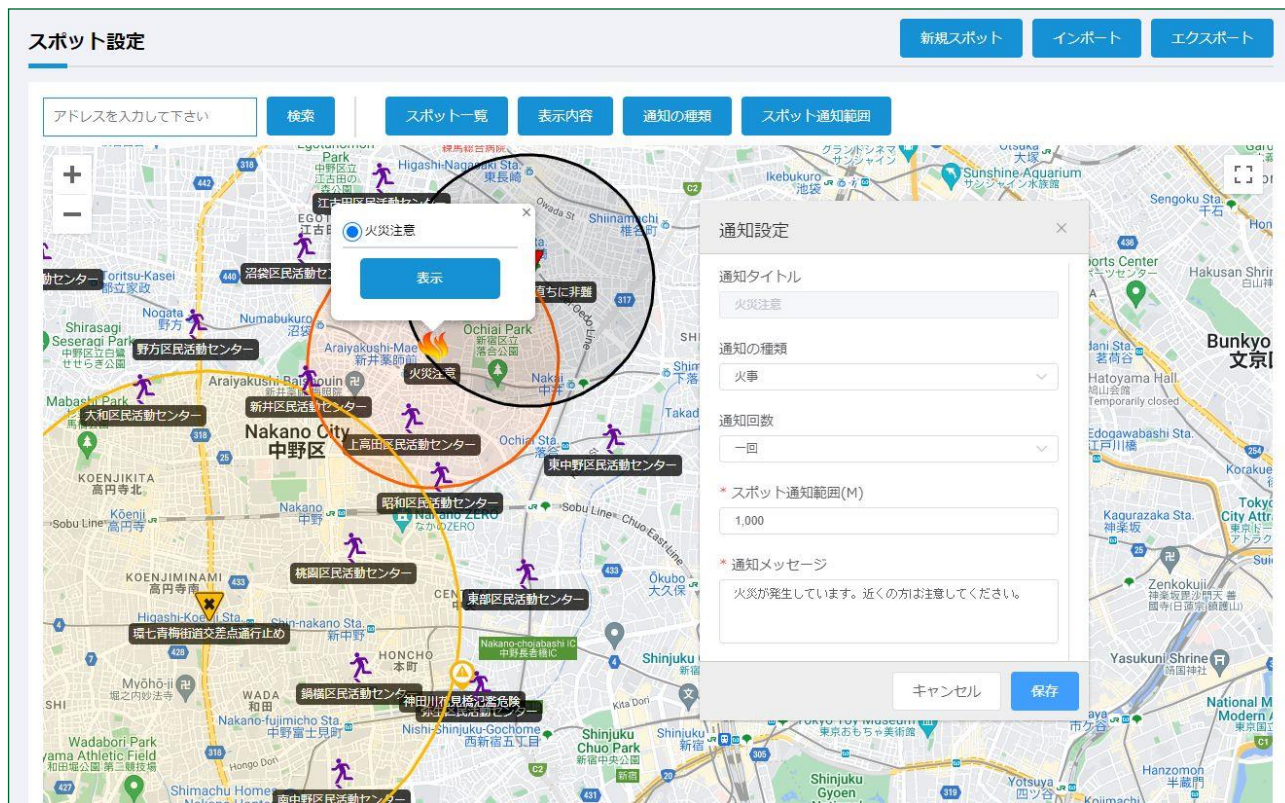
スポット設定

新規スポット
インポート
エクスポート

アドレスを入力して下さい
検索
スポット一覧
表示内容
通知の種類
スポット通知範囲

火災注意
表示
×

通知設定
×
通知タイトル
火災注意
通知の種類
火事
通知回数
一回
* スポット通知範囲(M)
1,000
* 通知メッセージ
火災が発生しています。近くの方は注意してください。
キャンセル
保存

江古田区民活動センター
沼袋区民活動センター
野方区民活動センター
大和区民活動センター
新井区民活動センター
上高田区民活動センター
東中野区民活動センター
昭和区民活動センター
桃園区民活動センター
東部区民活動センター
鍋横区民活動センター
南中野区民活動センター
環七青梅街道交差点通行止め
神田川末見橋氾濫危険
直ちに非難
火災注意
Nakano City
中野区
Ochiai Park
Higashi-Nagasaki Sta.
Ikebukuro
池袋
Sunshine Aquarium
Sengoku Sta.
Hakusan Shrine
Bunkyo
文京区
Hatoyama Hall
Edogawabashi Sta.
Kagurazaka Sta.
Tokyo City Attr
Zenkokuji
Yasukuni Shrine
National Modern Art
Shinjuku Gyoen
Shinjuku Chuo Park
Nishi-Shinjuku-Gochome
Nakano-fujimicho Sta.
Wadabori Park
Koenji
高円寺
Nakano
中野
Nakano ZERO
Higashi-Koenji Sta.
Shin-nakano Sta.
Araiyakushi-Mae
Nogata
野方
Numabukuro
Toritsu-Kasei
Shirasagi Seseragi Park
Mabashi Park
KOENJIKITA
高円寺北
KOENJIMINAMI
高円寺南
HONCHO
本町
WADA
和田
Nakano-chojabashi IC
Okubo
大久保
Shinjuku
Yotsuya
四ツ谷
Hanzomon
Tokyo Toy Museum
Ochiai Sta.
Nakai
Takada